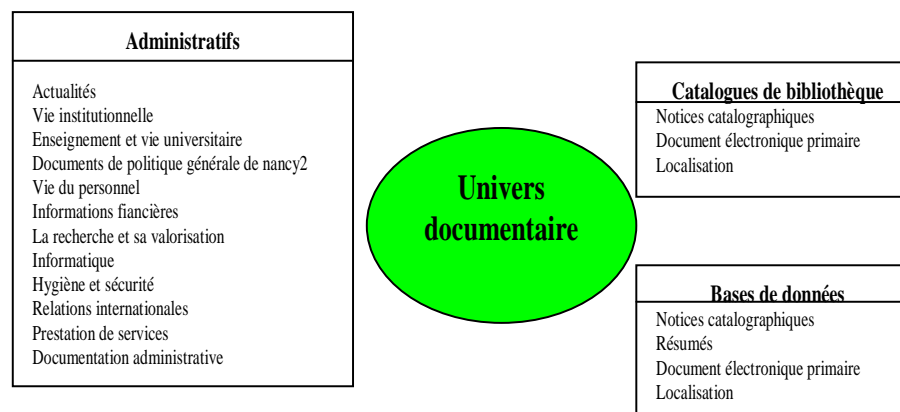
Administratifs

Actualités
Vie institutionnelle
Enseignement et vie universitaire
Documents de politique générale de nancy2
Vie du personnel
Informations fiancières
La recherche et sa valorisation
Informatique
Hygiène et sécurité
Relations internationales
Prestation de services
Documentation administrative

Univers documentaire

Catalogues de bibliothèque

Notices catalographiques
Document électronique primaire
Localisation

Bases de données

Notices catalographiques
Résumés
Document électronique primaire
Localisation